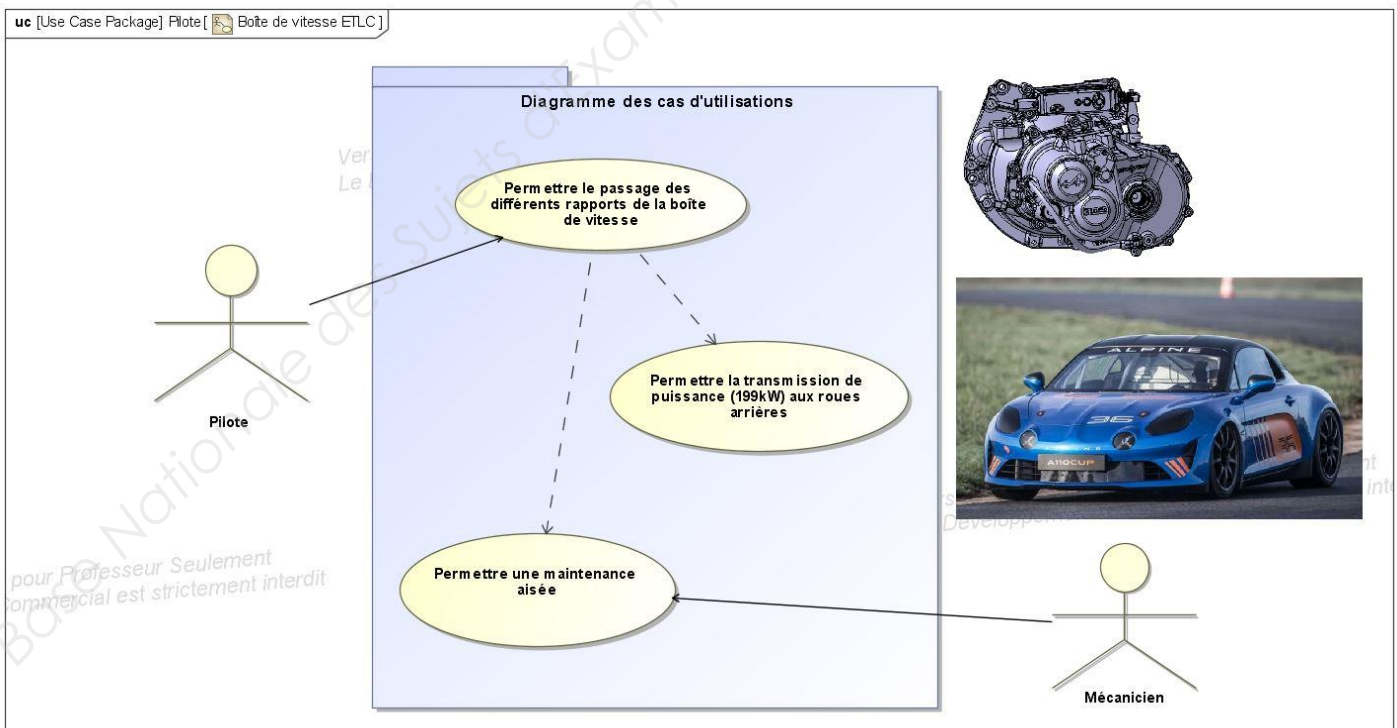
uc [Use Case Package] Pilote [ Boîte de vitesse ETLC ]

Diagramme des cas d'utilisations

Permettre le passage des différents rapports de la boîte de vitesse

Permettre la transmission de puissance (199kW) aux roues arrières

Permettre une maintenance aisée

Pilote

Mécanicien

ALPINE

36

A110CUP

Base Nationale des Sujets d'Examens

Version pour Professeur Seulement
Le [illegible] commercial est strictement interdit

Développement